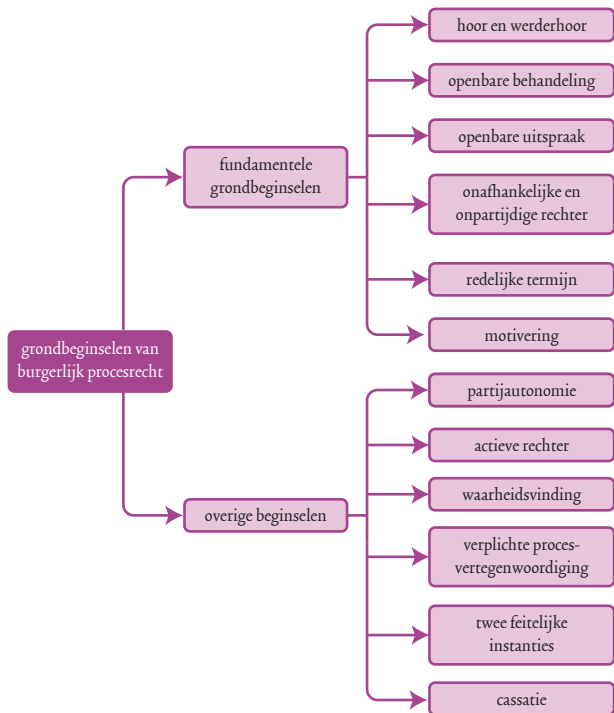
grondbeginselen van burgerlijk procesrecht

fundamentele grondbeginselen

hoor en werderhoor

openbare behandeling

openbare uitspraak

onafhankelijke en onpartijdige rechter

redelijke termijn

motivering

overige beginselen

partijautonomie

actieve rechter

waarheidsvinding

verplichte proces-vertegenwoordiging

twee feitelijke instanties

cassatie